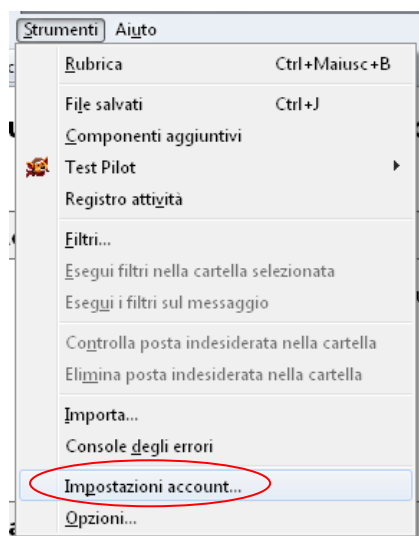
Strumenti Aiuto

Rubrica Ctrl+Maiusc+B

File salvati Ctrl+J

Componenti aggiuntivi

Test Pilot

Registro attività

Filtri...

Esegui filtri nella cartella selezionata

Esegui i filtri sul messaggio

Controlla posta indesiderata nella cartella

Elimina posta indesiderata nella cartella

Importa...

Console degli errori

Impostazioni account...

Opzioni...